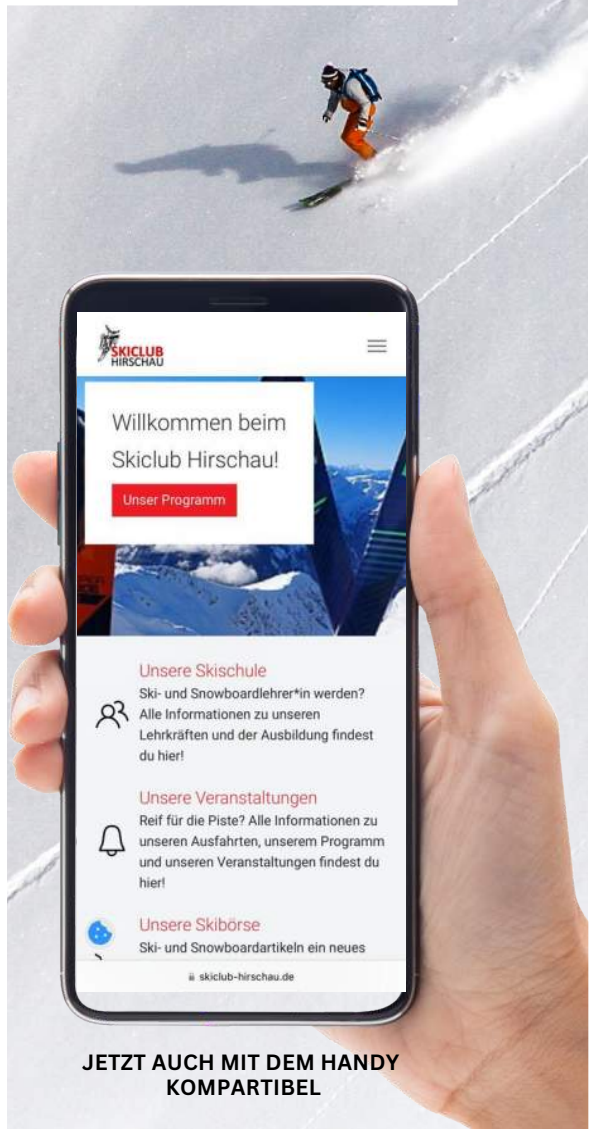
SKICLUB HIRSCHAU

Willkommen beim Skiclub Hirschau!

Unser Programm

Unsere Skischule
Ski- und Snowboardlehrer*in werden? Alle Informationen zu unseren Lehrkräften und der Ausbildung findest du hier!

Unsere Veranstaltungen
Reif für die Piste? Alle Informationen zu unseren Ausfahrten, unserem Programm und unseren Veranstaltungen findest du hier!

Unsere Skibörse
Ski- und Snowboardartikeln ein neues

skiclub-hirschau.de

JETZT AUCH MIT DEM HANDY KOMPARTIBEL